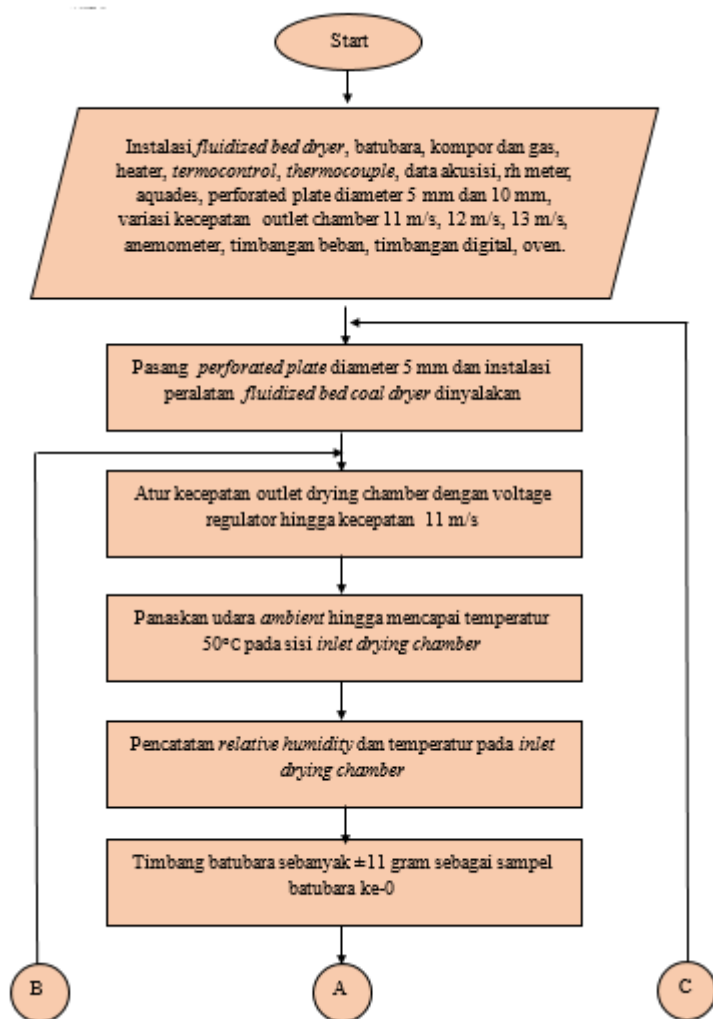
Start

Instalasi fluidized bed dryer, batubara, kompor dan gas, heater, termocontrol, thermocouple, data akusisi, rh meter, aquades, perforated plate diameter 5 mm dan 10 mm, variasi kecepatan outlet chamber 11 m/s, 12 m/s, 13 m/s, anemometer, timbangan beban, timbangan digital, oven.

Pasang perforated plate diameter 5 mm dan instalasi peralatan fluidized bed coal dryer dinyalakan

Atur kecepatan outlet drying chamber dengan voltage regulator hingga kecepatan 11 m/s

Panaskan udara ambient hingga mencapai temperatur 50°C pada sisi inlet drying chamber

Pencatatan relative humidity dan temperatur pada inlet drying chamber

Timbang batubara sebanyak ±11 gram sebagai sampel batubara ke-0

B

A

C